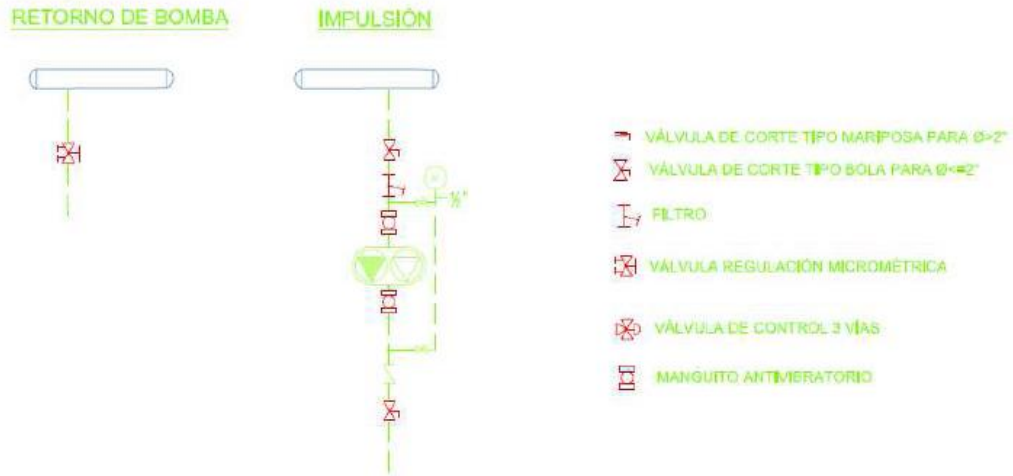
RETORNO DE BOMBA

IMPULSIÓN

½"

VÁLVULA DE CORTE TIPO MARIPOSA PARA Ø>2"

VÁLVULA DE CORTE TIPO BOLA PARA Ø<=2"

FILTRO

VÁLVULA REGULACIÓN MICROMÉTRICA

VÁLVULA DE CONTROL 3 VÍAS

MANGUITO ANTIVIBRATORIO